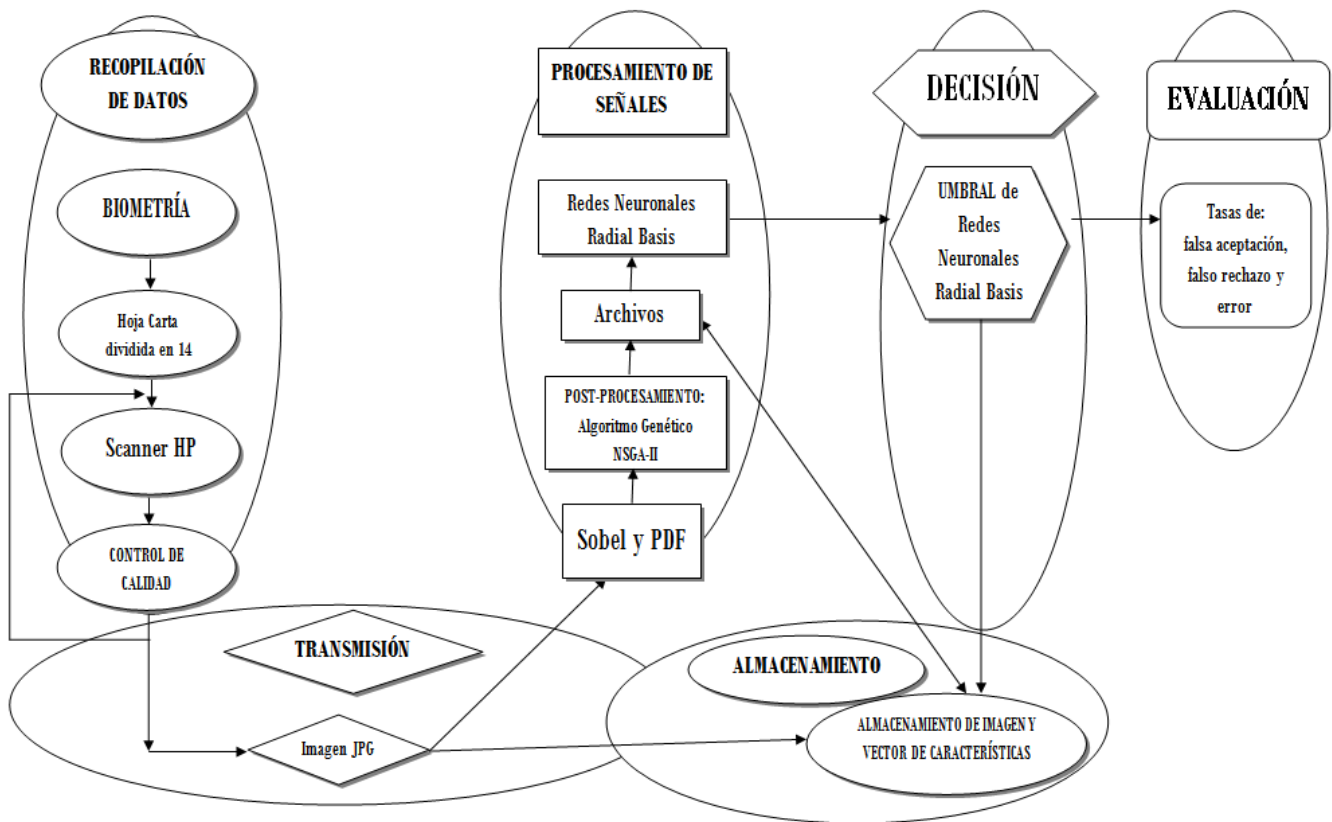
RECOPILACIÓN DE DATOS

BIOMETRÍA

Hoja Carta dividida en 14

Scanner HP

CONTROL DE CALIDAD

PROCESAMIENTO DE SEÑALES

Redes Neuronales Radial Basis

Archivos

POST-PROCESAMIENTO: Algoritmo Genético NSGA-II

Sobel y PDF

DECISIÓN

UMBRAL de Redes Neuronales Radial Basis

EVALUACIÓN

Tasas de: falsa aceptación, falso rechazo y error

TRANSMISIÓN

Imagen JPG

ALMACENAMIENTO

ALMACENAMIENTO DE IMAGEN Y VECTOR DE CARACTERÍSTICAS